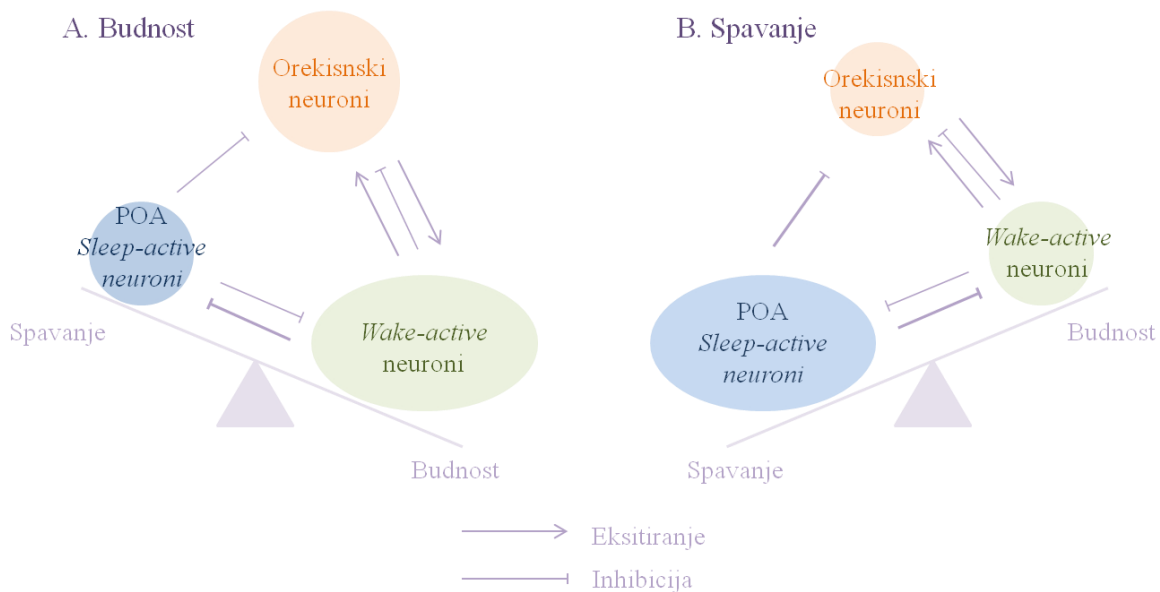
A. Budnost

Orekisnski neuroni

POA *Sleep-active neuroni*

*Wake-active* neuroni

Spavanje

Budnost

B. Spavanje

Orekisnski neuroni

*Wake-active* neuroni

POA *Sleep-active neuroni*

Budnost

Spavanje

Eksitiranje

Inhibicija